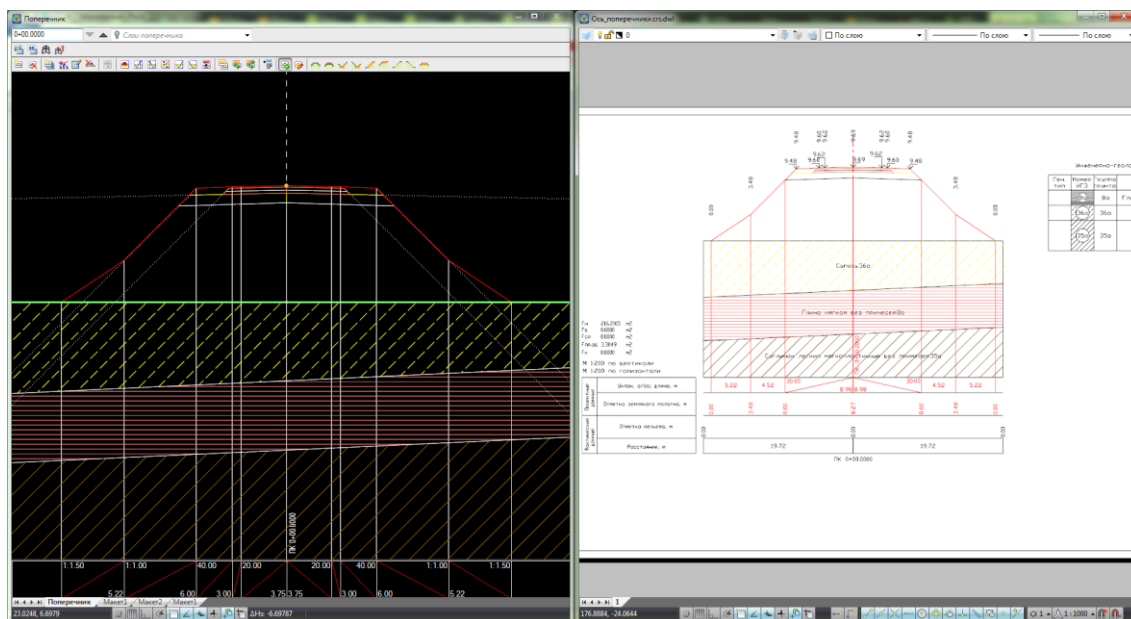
Поперечник
0+00.0000
Слои поперечника
ПК 0+00.0000
1:1.50
1:1.00
40.00
20.00
20.00
40.00
1:1.00
1:1.50
5.22
6.00
3.00
3.75
3.75
3.00
6.00
5.22
Поперечник
Макет1
Макет2
Макет3
23.0248, 6.6979
ΔHz: -6.69787

Ось_поперечники.crz.dwl
0
По слою
По слою
По слою
9.48
9.62
9.62
9.63
9.62
9.60
9.48
9.62
9.62
9.48
9.60
9.69
9.60
9.48
3.48
3.48
0.09
0.09
Супесь 36а
Глина легкая без примесей 8а
Суглинок легкий малопластичный без примесей 35а
Fн 216.2905 m2
Fв 0.0000 m2
Fср 0.0000 m2
Fпесок 3.3149 m2
Fк 0.0000 m2
М 1:200 по вертикали
М 1:200 по горизонтали
Проектные данные
Уклон, о/оо; длина, м
5.22
4.52
30.00
8.96
8.96
30.00
4.52
5.22
Отметка земляного полотна, м
Фактические данные
Отметка оси/пик, м
Расстояние, м
19.72
19.72
ПК 0+00.0000
Инженерно-геол
Ген. тип
Номер ИГЭ
Группа грунта
8а
36а
35а
1
176.8884, -24.0644
1:1000